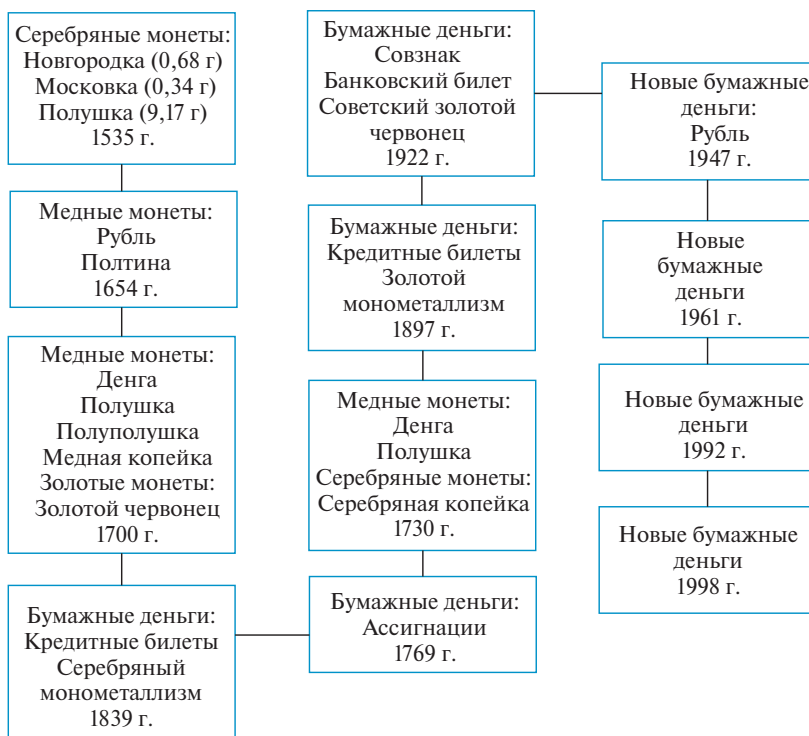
Серебряные монеты:
Новгородка (0,68 г)
Московка (0,34 г)
Полушка (9,17 г)
1535 г.

Медные монеты:
Рубль
Полтина
1654 г.

Медные монеты:
Денга
Полушка
Полуполушка
Медная копейка
Золотые монеты:
Золотой червонец
1700 г.

Бумажные деньги:
Кредитные билеты
Серебряный монометаллизм
1839 г.

Бумажные деньги:
Совзнак
Банковский билет
Советский золотой червонец
1922 г.

Бумажные деньги:
Кредитные билеты
Золотой монометаллизм
1897 г.

Медные монеты:
Денга
Полушка
Серебряные монеты:
Серебряная копейка
1730 г.

Бумажные деньги:
Ассигнации
1769 г.

Новые бумажные деньги:
Рубль
1947 г.

Новые бумажные деньги
1961 г.

Новые бумажные деньги
1992 г.

Новые бумажные деньги
1998 г.